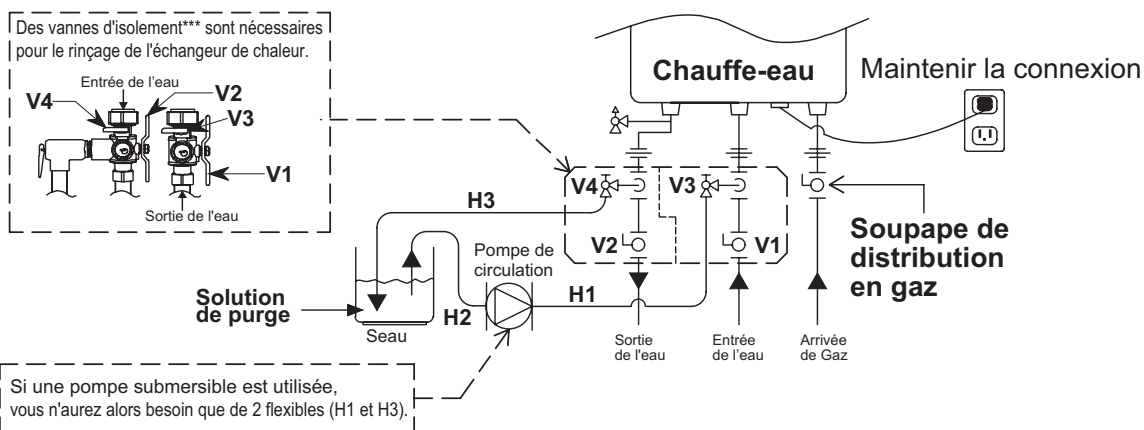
Des vannes d'isolement*** sont nécessaires pour le rinçage de l'échangeur de chaleur.

Entrée de l'eau
V4
V2
V3
V1
Sortie de l'eau

Chauffe-eau

Maintenir la connexion

V4
V3
H3
V2
V1
Soupape de distribution en gaz

Pompe de circulation
Solution de purge
H1
H2
Seau
Sortie de l'eau
Entrée de l'eau
Arrivée de Gaz

Si une pompe submersible est utilisée, vous n'aurez alors besoin que de 2 flexibles (H1 et H3).